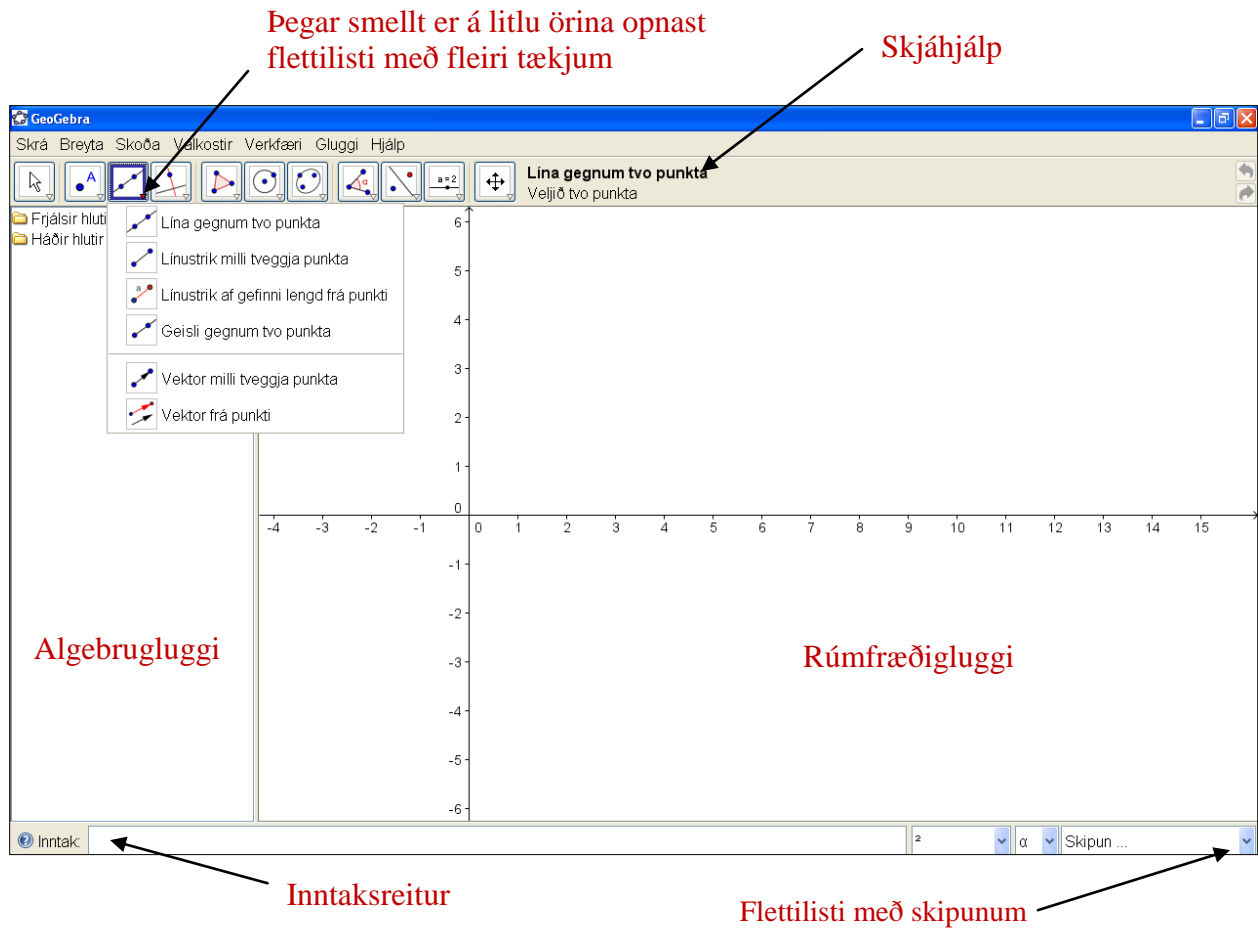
Þegar smellt er á litlu örina opnast flettilisti með fleiri tækjum

Skjáhjálp

GeoGebra

Skrá Breyta Skoða Valkostir Verkfæri Gluggi Hjálp

a = 2

Lína gegnum tvo punkta
Veljið tvo punkta

Frjálsir hlutir
Háðir hlutir

Lína gegnum tvo punkta
Línustrik milli tveggja punkta
Línustrik af gefinni lengd frá punkti
Geisli gegnum tvo punkta
Vektor milli tveggja punkta
Vektor frá punkti

6
5
4
3
2
1
0
-4 -3 -2 -1 0 1 2 3 4 5 6 7 8 9 10 11 12 13 14 15
-1
-2
-3
-4
-5
-6

Algebrugluggi

Rúmfræðigluggi

Inntak:

²

α

Skipun ...

Inntaksreitur

Flettilisti með skipunum